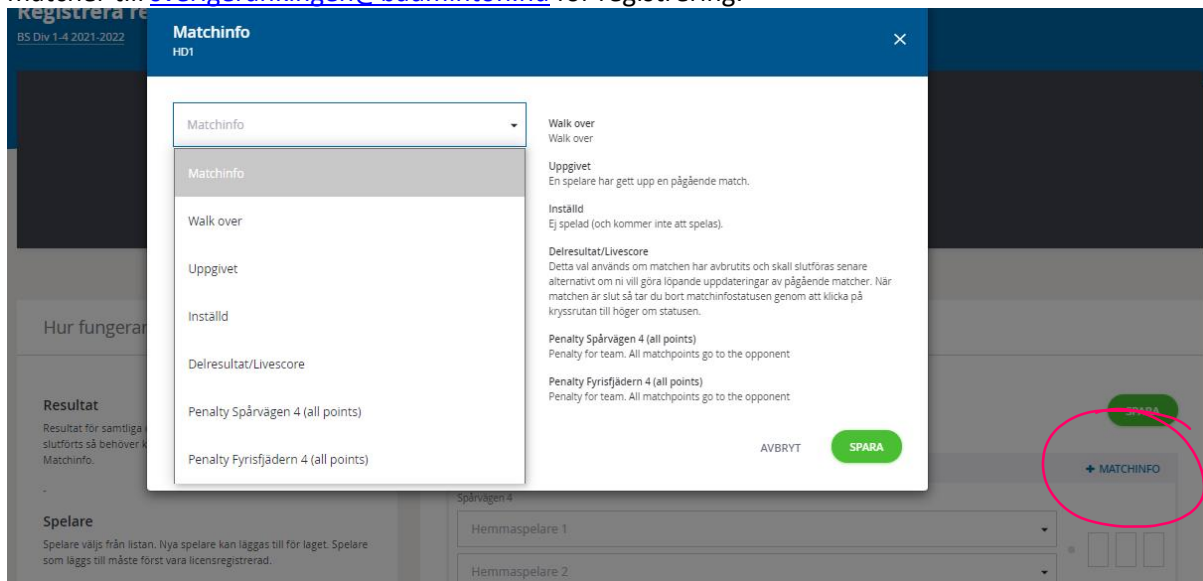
matcher till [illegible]@badminton.nu för registrering.

Registrera re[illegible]

BS Div 1-4 2021-2022

Matchinfo
HD1

×

Matchinfo

Matchinfo

Walk over

Uppgivet

Inställd

Delresultat/Livescore

Penalty Spårvägen 4 (all points)

Penalty Fyrisfjädern 4 (all points)

Walk over
Walk over

Uppgivet
En spelare har gett upp en pågående match.

Inställd
Ej spelad (och kommer inte att spelas).

Delresultat/Livescore
Detta val används om matchen har avbrutits och skall slutföras senare alternativt om ni vill göra löpande uppdateringar av pågående matcher. När matchen är slut så tar du bort matchinfostatusen genom att klicka på kryssrutan till höger om statusen.

Penalty Spårvägen 4 (all points)
Penalty for team. All matchpoints go to the opponent

Penalty Fyrisfjädern 4 (all points)
Penalty for team. All matchpoints go to the opponent

AVBRYT

SPARA

Hur fungerar

Resultat
Resultat för samtliga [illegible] slutförts så behöver k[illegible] Matchinfo.

-

Spelare
Spelare väljs från listan. Nya spelare kan läggas till för laget. Spelare som läggs till måste först vara licensregistrerad.

SPARA

+ MATCHINFO

Spårvägen 4

Hemmaspelare 1

Hemmaspelare 2